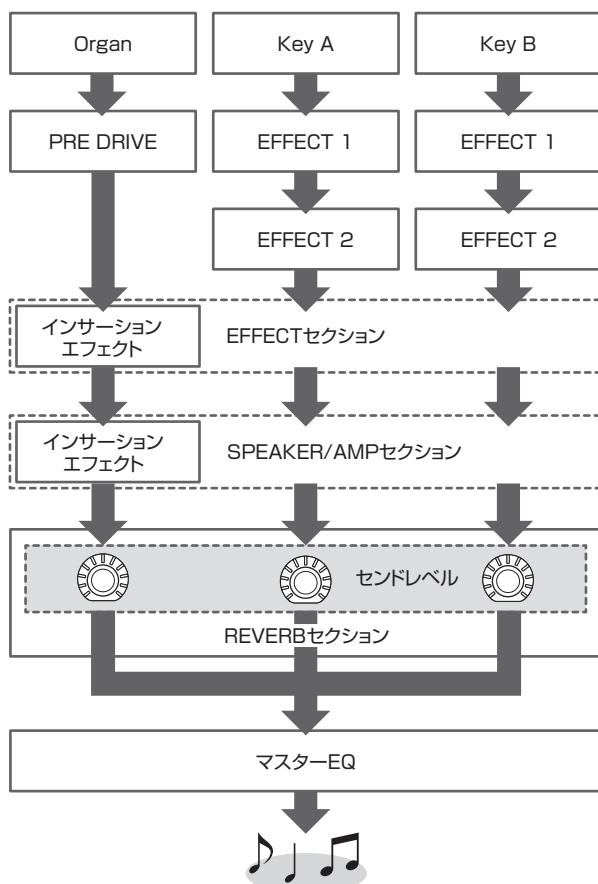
Organ

Key A

Key B

PRE DRIVE

EFFECT 1

EFFECT 1

EFFECT 2

EFFECT 2

インサーション エフェクト

EFFECTセクション

インサーション エフェクト

SPEAKER/AMPセクション

センドレベル

REVERBセクション

マスターEQ